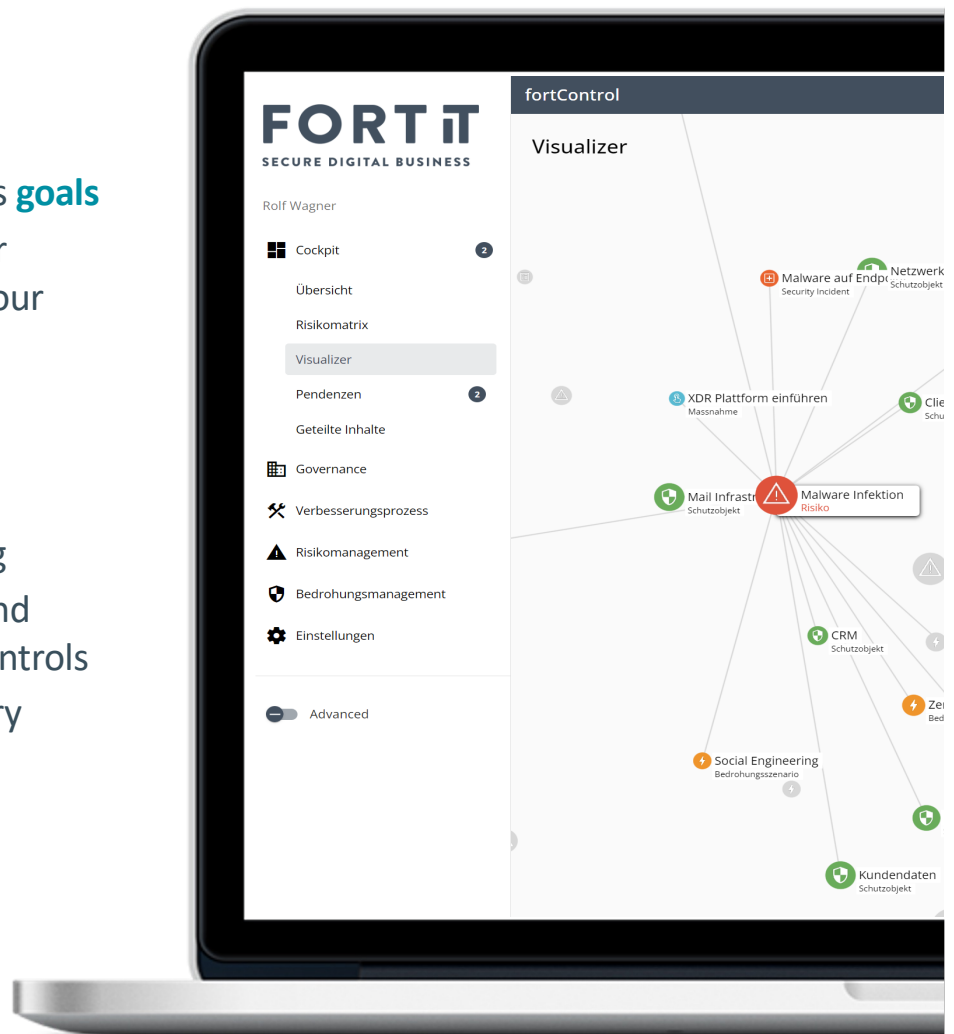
s goals
r
our

g
nd
ntrols
ry

FORT IT
SECURE DIGITAL BUSINESS

Rolf Wagner

Cockpit 2
Übersicht
Risikomatrix
Visualizer
Pendenzen 2
Geteilte Inhalte
Governance
Verbesserungsprozess
Risikomanagement
Bedrohungsmanagement
Einstellungen

Advanced

fortControl

Visualizer

Malware auf Endp
Security Incident
Netzwerk
Schutzobjekt
XDR Plattform einführen
Massnahme
Clie
Schu
Mail Infrastr
Schutzobjekt
Malware Infektion
Risiko
CRM
Schutzobjekt
Zer
Bed
Social Engineering
Bedrohungsszenario
Kundendaten
Schutzobjekt